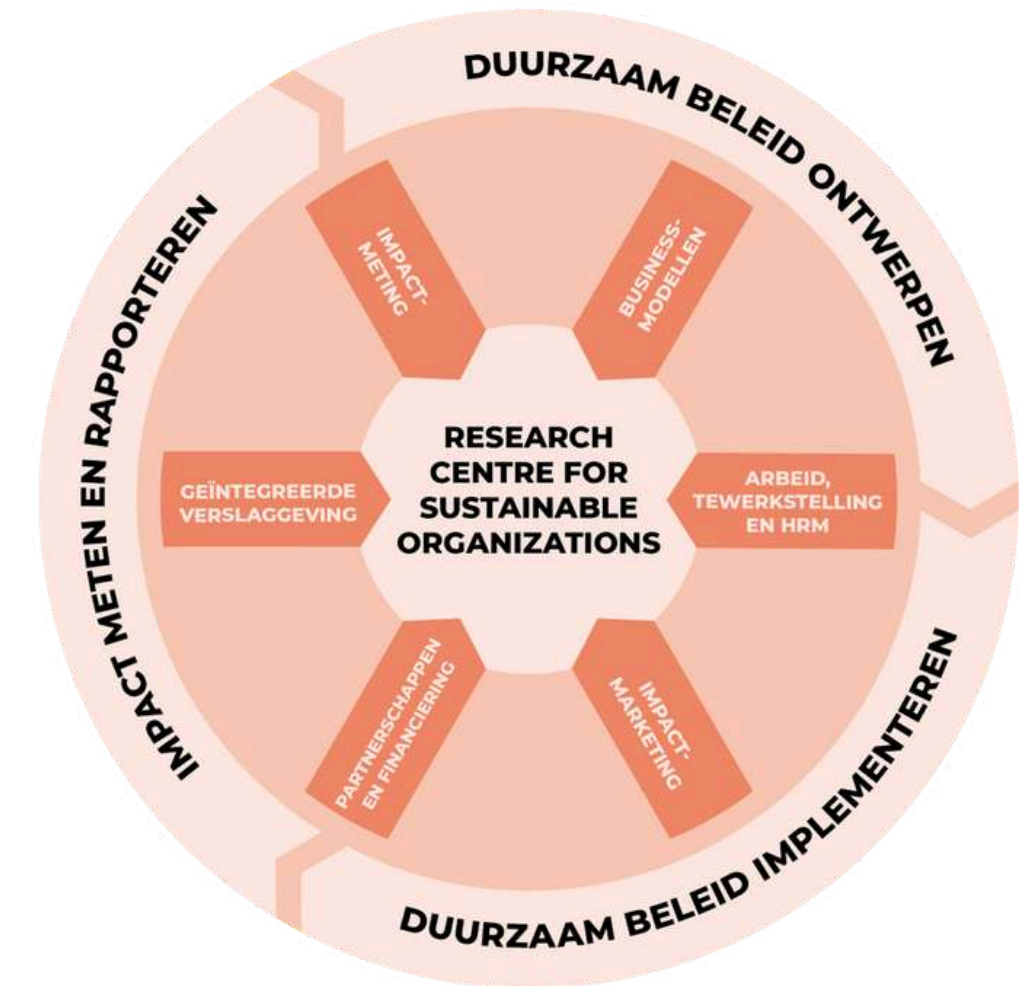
DUURZAAM BELEID ONTWERPEN

DUURZAAM BELEID IMPLEMENTEREN

IMPACT METEN EN RAPPORTEREN

RESEARCH CENTRE FOR SUSTAINABLE ORGANIZATIONS

IMPACT-METING

BUSINESS-MODELLEN

ARBEID, TEWERKSTELLING EN HRM

IMPACT-MARKETING

PARTNERSCHAPPEN EN FINANCIERING

GEÏNTEGREERDE VERSLAGGEVING